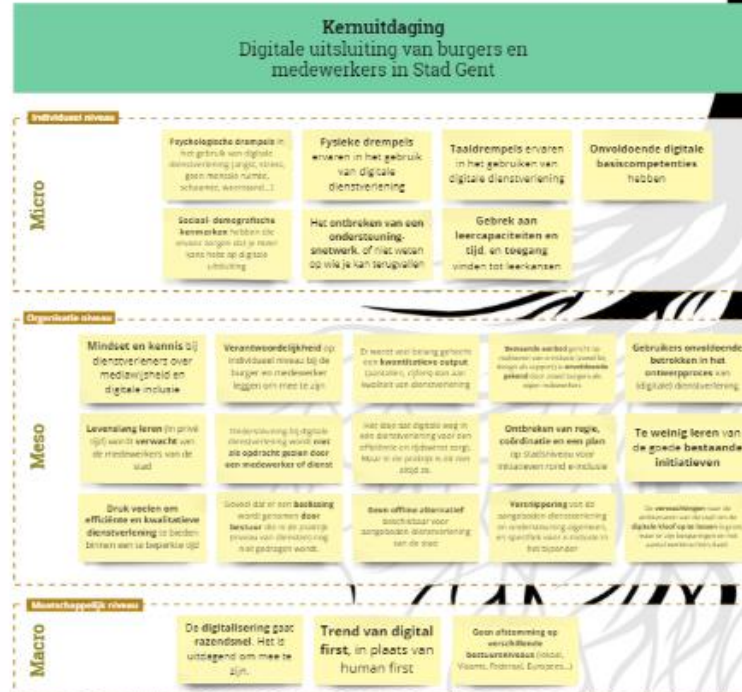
Kernuitdaging
Digitale uitsluiting van burgers en medewerkers in Stad Gent

Individueel niveau

Micro

Psychologische drempels in het gebruik van digitale dienstverlening (angst, stress, geen mentale ruimte, schaamte, wantrouwen...)

Fysieke drempels ervaren in het gebruik van digitale dienstverlening

Taaldrempels ervaren in het gebruiken van digitale dienstverlening

Onvoldoende digitale basiscompetenties hebben

Sociaal- demografische kenmerken hebben die invloed hebben op digitale uitsluiting

Het ontbreken van een ondersteuningsnetwerk, of niet weten op wie je kan terugvallen

Gebrek aan leercapaciteiten en tijd, en toegang vinden tot leerkansen

Organisatie niveau

Meso

Mindset en kennis bij dienstverleners over mediawijsheid en digitale inclusie

Verantwoordelijkheid op individueel niveau bij de burger en medewerker leggen om mee te zijn

Er wordt veel belang gehecht aan kwantitatieve output (aantallen, cijfers) dan aan kwaliteit van dienstverlening

Beperkte aanbod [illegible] gekend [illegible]

Gebruikers onvoldoende betrokken in het ontwerpproces van (digitale) dienstverlening

Levenslang leren (in privé tijd) wordt verwacht van de medewerkers van de stad

Ondersteuning bij digitale dienstverlening wordt niet als opdracht gezien door een medewerker of dienst

Het doel dat digitale weg in een dienstverlening voor een efficiënte en rijdwinst zorgt. Maar in de praktijk is dit niet altijd zo.

Ontbreken van regie, coördinatie en een plan op Stadsniveau voor initiatieven rond e-inclusie

Te weinig leren van de goede bestaande initiatieven

Druk voelen om efficiënte en kwalitatieve dienstverlening te bieden binnen een te beperkte tijd

Doordat er een beslissing wordt genomen door bestuur die in de praktijk proces van dienstverlening niet gedragen wordt.

Geen offline alternatief beschikbaar voor aangeboden dienstverlening van de stad

Versnippering van de aangeboden dienstverlening en ondersteuning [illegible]

De verwachtingen van de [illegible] digitale kloof op te lossen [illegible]

Maatschappelijk niveau

Macro

De digitalisering gaat razendsnel. Het is uitdagend om mee te zijn.

Trend van digital first, in plaats van human first

Geen afstemming op verschillende bestuursniveaus (lokaal, Vlaams, Federaal, Europees...)